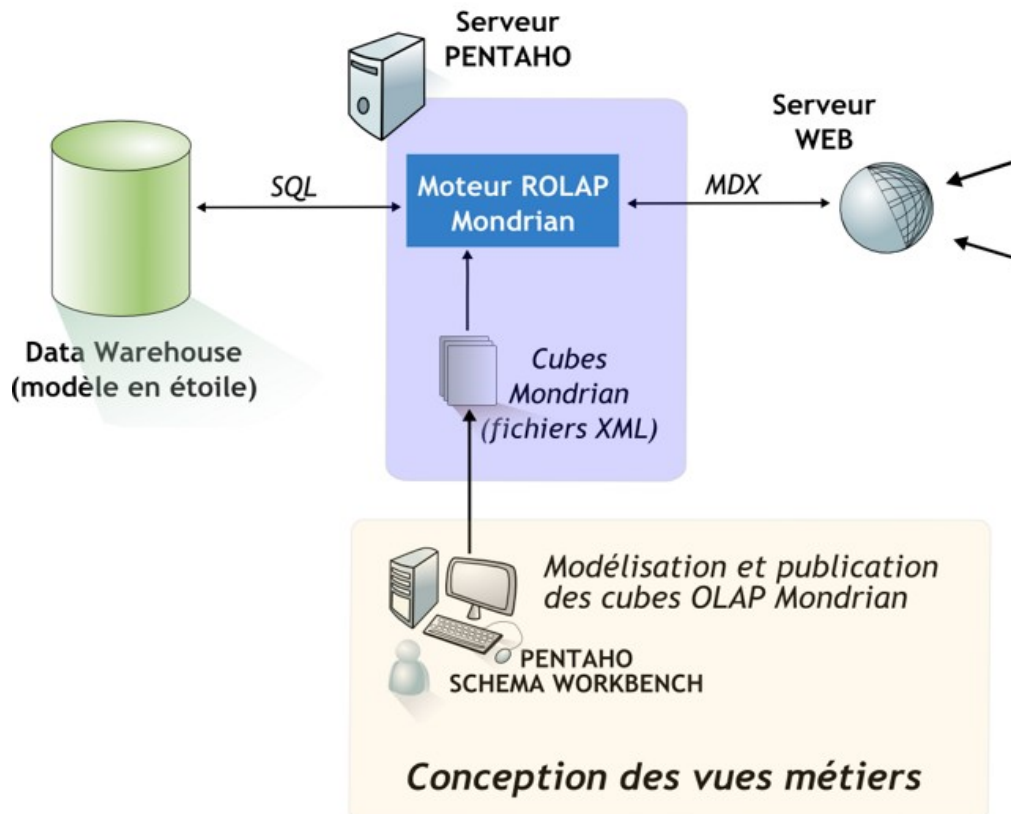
Serveur PENTAHO

Serveur WEB

SQL

Moteur ROLAP Mondrian

MDX

Data Warehouse (modèle en étoile)

Cubes Mondrian (fichiers XML)

Modélisation et publication des cubes OLAP Mondrian

PENTAHO SCHEMA WORKBENCH

Conception des vues métiers